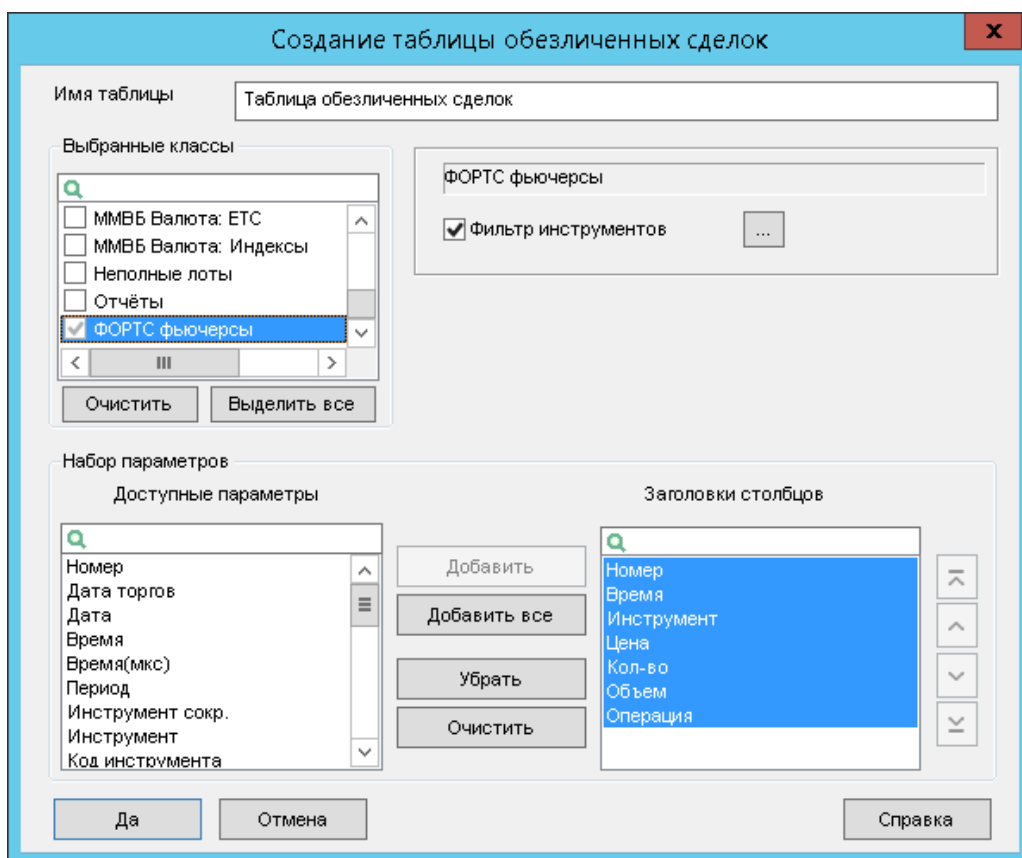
Создание таблицы обезличенных сделок

x

Имя таблицы

Таблица обезличенных сделок

Выбранные классы

ММВБ Валюта: ЕТС
ММВБ Валюта: Индексы
Неполные лоты
Отчёты
ФОРТС фьючерсы

Очистить

Выделить все

ФОРТС фьючерсы

Фильтр инструментов

...

Набор параметров

Доступные параметры

Номер
Дата торгов
Дата
Время
Время(мкс)
Период
Инструмент сокр.
Инструмент
Код инструмента

Добавить

Добавить все

Убрать

Очистить

Заголовки столбцов

Номер
Время
Инструмент
Цена
Кол-во
Объем
Операция

Да

Отмена

Справка